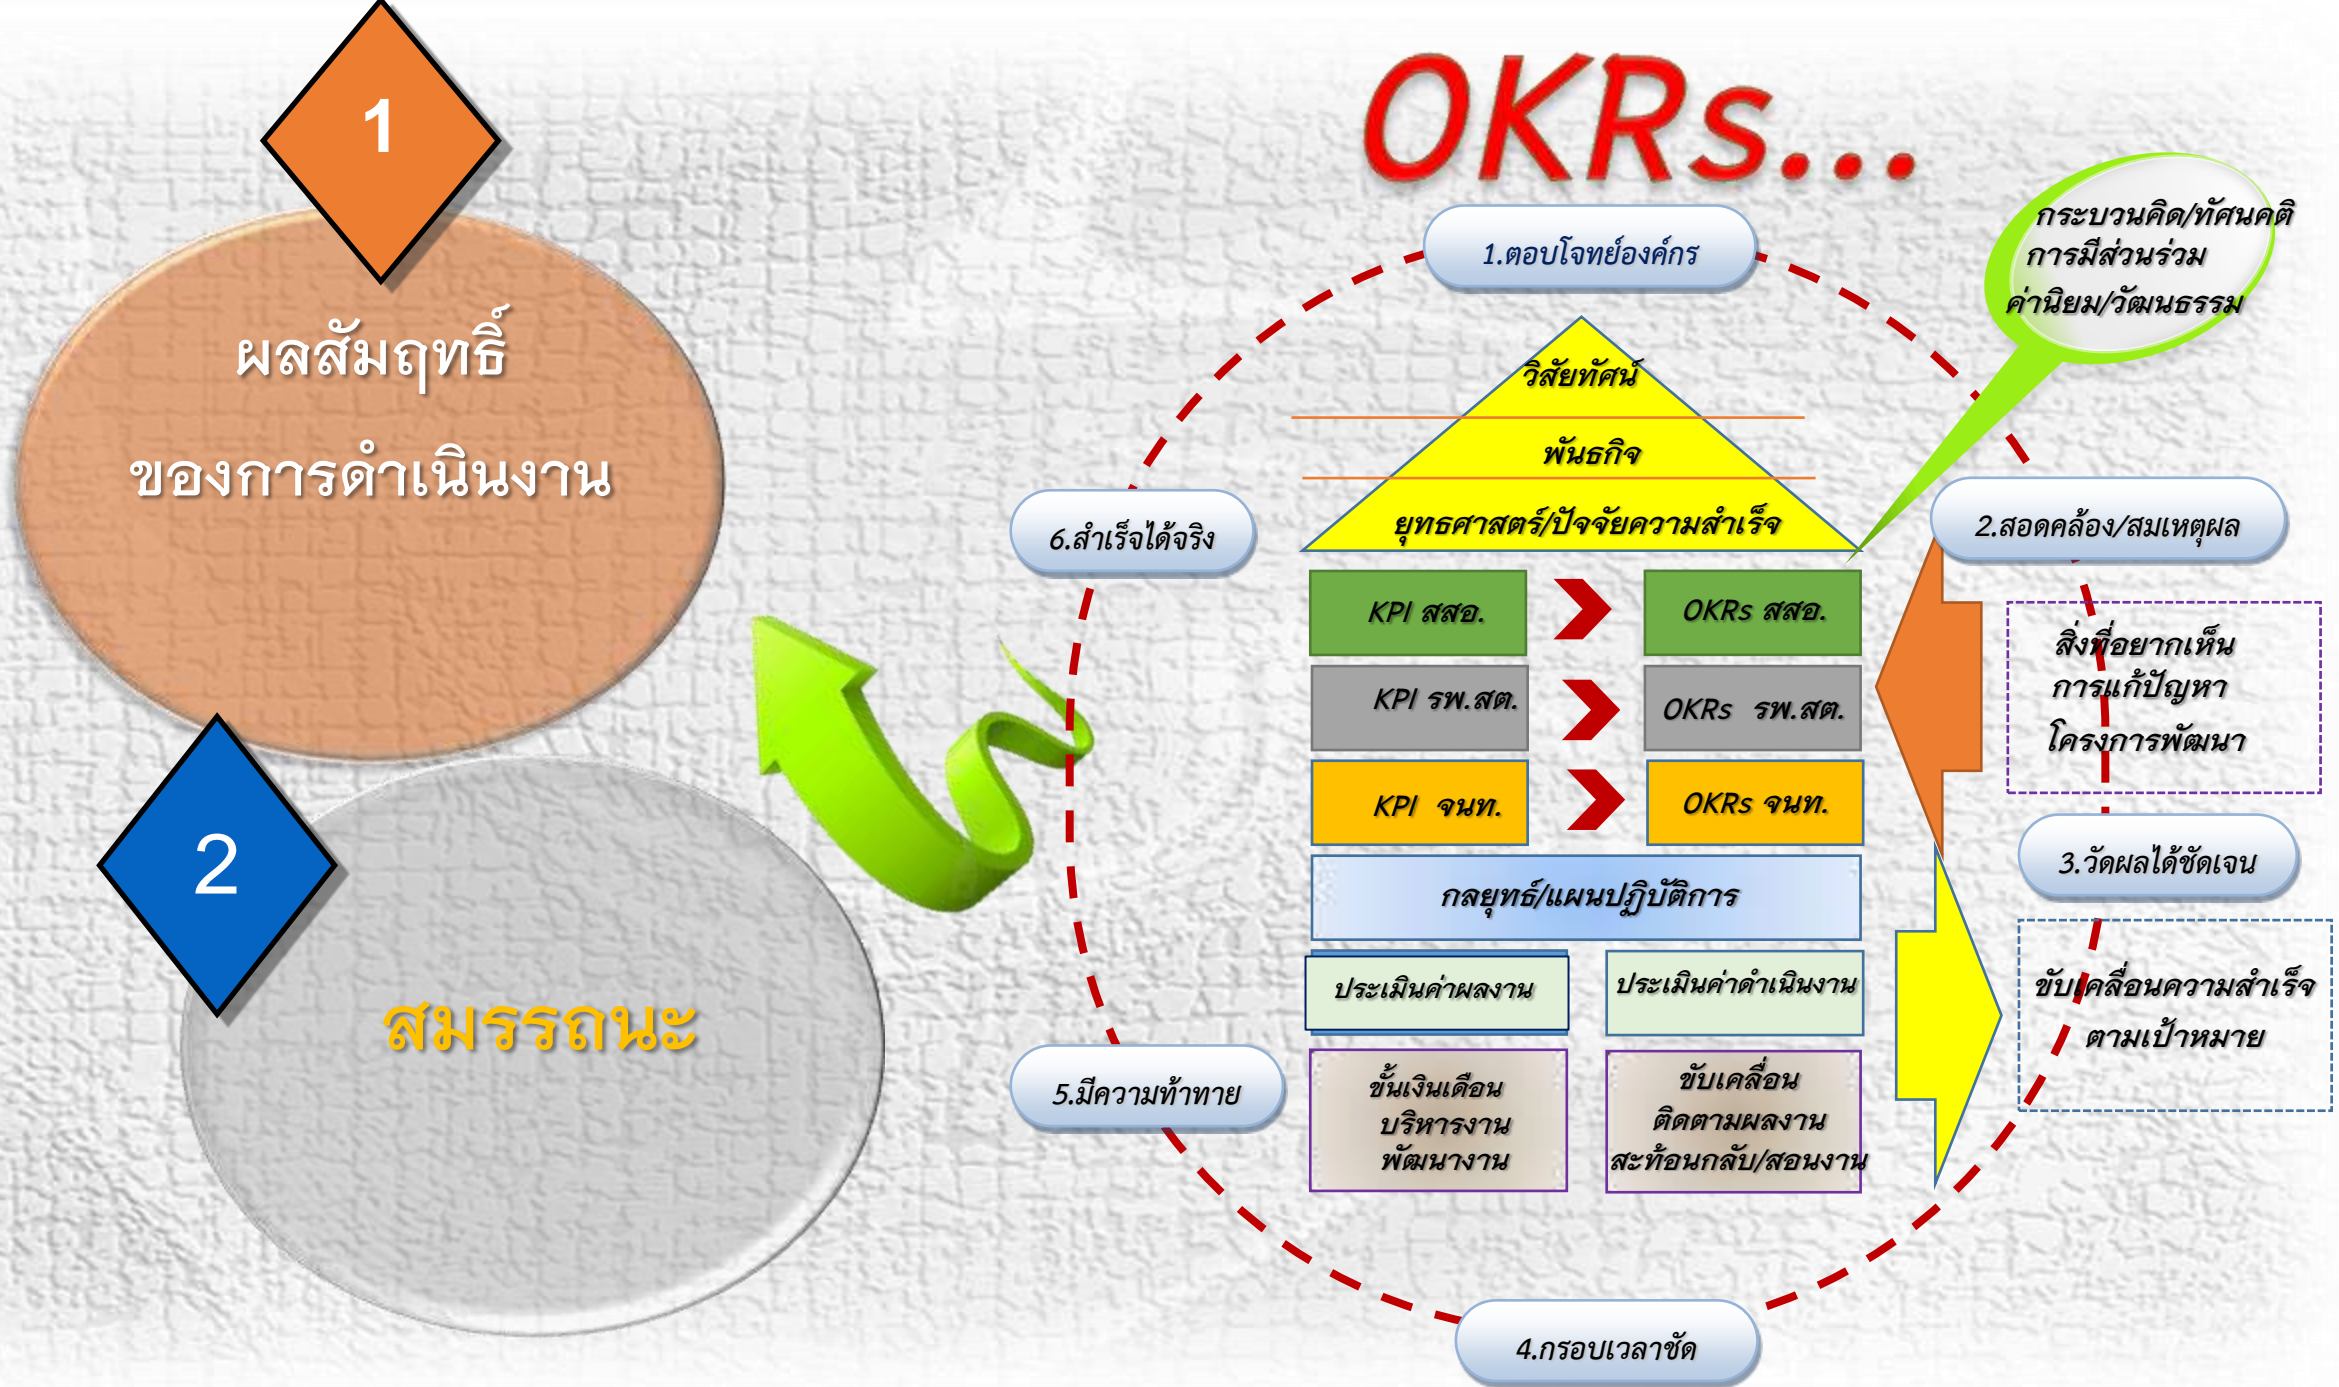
1

ผลสัมฤทธิ์ ของการดำเนินงาน

2

สมรรถนะ

OKRs...

กระบวนคิด/ทัศนคติ การมีส่วนร่วม ค่านิยม/วัฒนธรรม

1.ตอบโจทย์องค์กร

วิสัยทัศน์

พันธกิจ

ยุทธศาสตร์/ปัจจัยความสำเร็จ

6.สำเร็จได้จริง

2.สอดคล้อง/สมเหตุผล

KPI สสอ.

OKRs สสอ.

KPI รพ.สต.

OKRs รพ.สต.

KPI จนท.

OKRs จนท.

สิ่งที่อยากเห็น การแก้ปัญหา โครงการพัฒนา

3.วัดผลได้ชัดเจน

กลยุทธ์/แผนปฏิบัติการ

ประเมินค่าผลงาน

ประเมินค่าดำเนินงาน

ขับเคลื่อนความสำเร็จ ตามเป้าหมาย

5.มีความท้าทาย

ขั้นเงินเดือน บริหารงาน พัฒนางาน

ขับเคลื่อน ติดตามผลงาน สะท้อนกลับ/สอนงาน

4.กรอบเวลาชัด